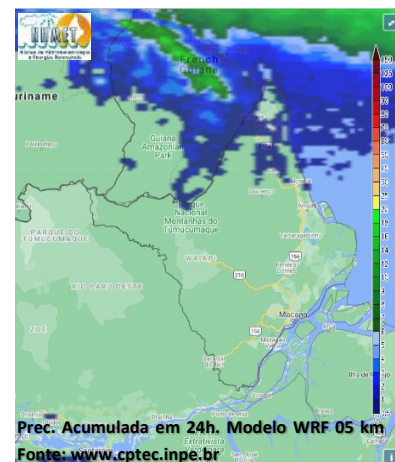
NUMET
French Guiana
uriname
Guiana Amazonian Park
Parque Nacional Montanhas do Tumucumaque
PARQUE DO TUMUCUMAQUE
RIO PARU DESTE
ZOE
WAIÃPI
210
156
Macapá
Tartarugalzinho
Ferreira Gomes
Ilha de
Extrativista
150
125
100
90
80
70
60
55
50
45
40
35
30
25
20
18
16
14
12
10
8
7
6
5
4
3
2
1
0.5
Prec. Acumulada em 24h. Modelo WRF 05 km
Fonte: www.cptec.inpe.br